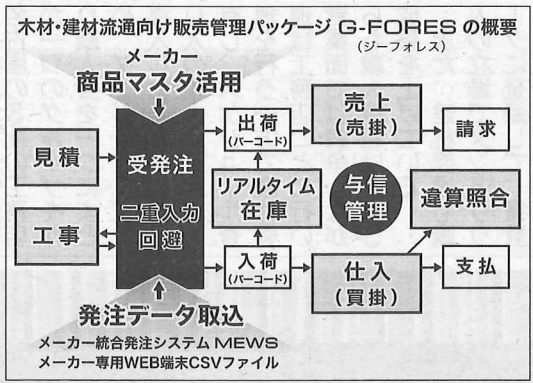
木材・建材流通向け販売管理パッケージ G-FORES の概要
(ジーフォレス)

メーカー
商品マスタ活用

見積

工事

受発注

二重入力
回避

出荷
(バーコード)

リアルタイム
在庫

入荷
(バーコード)

与信
管理

売上
(売掛)

請求

違算照合

仕入
(買掛)

支払

発注データ取込
メーカー統合発注システム MEWS
メーカー専用WEB端末CSVファイル